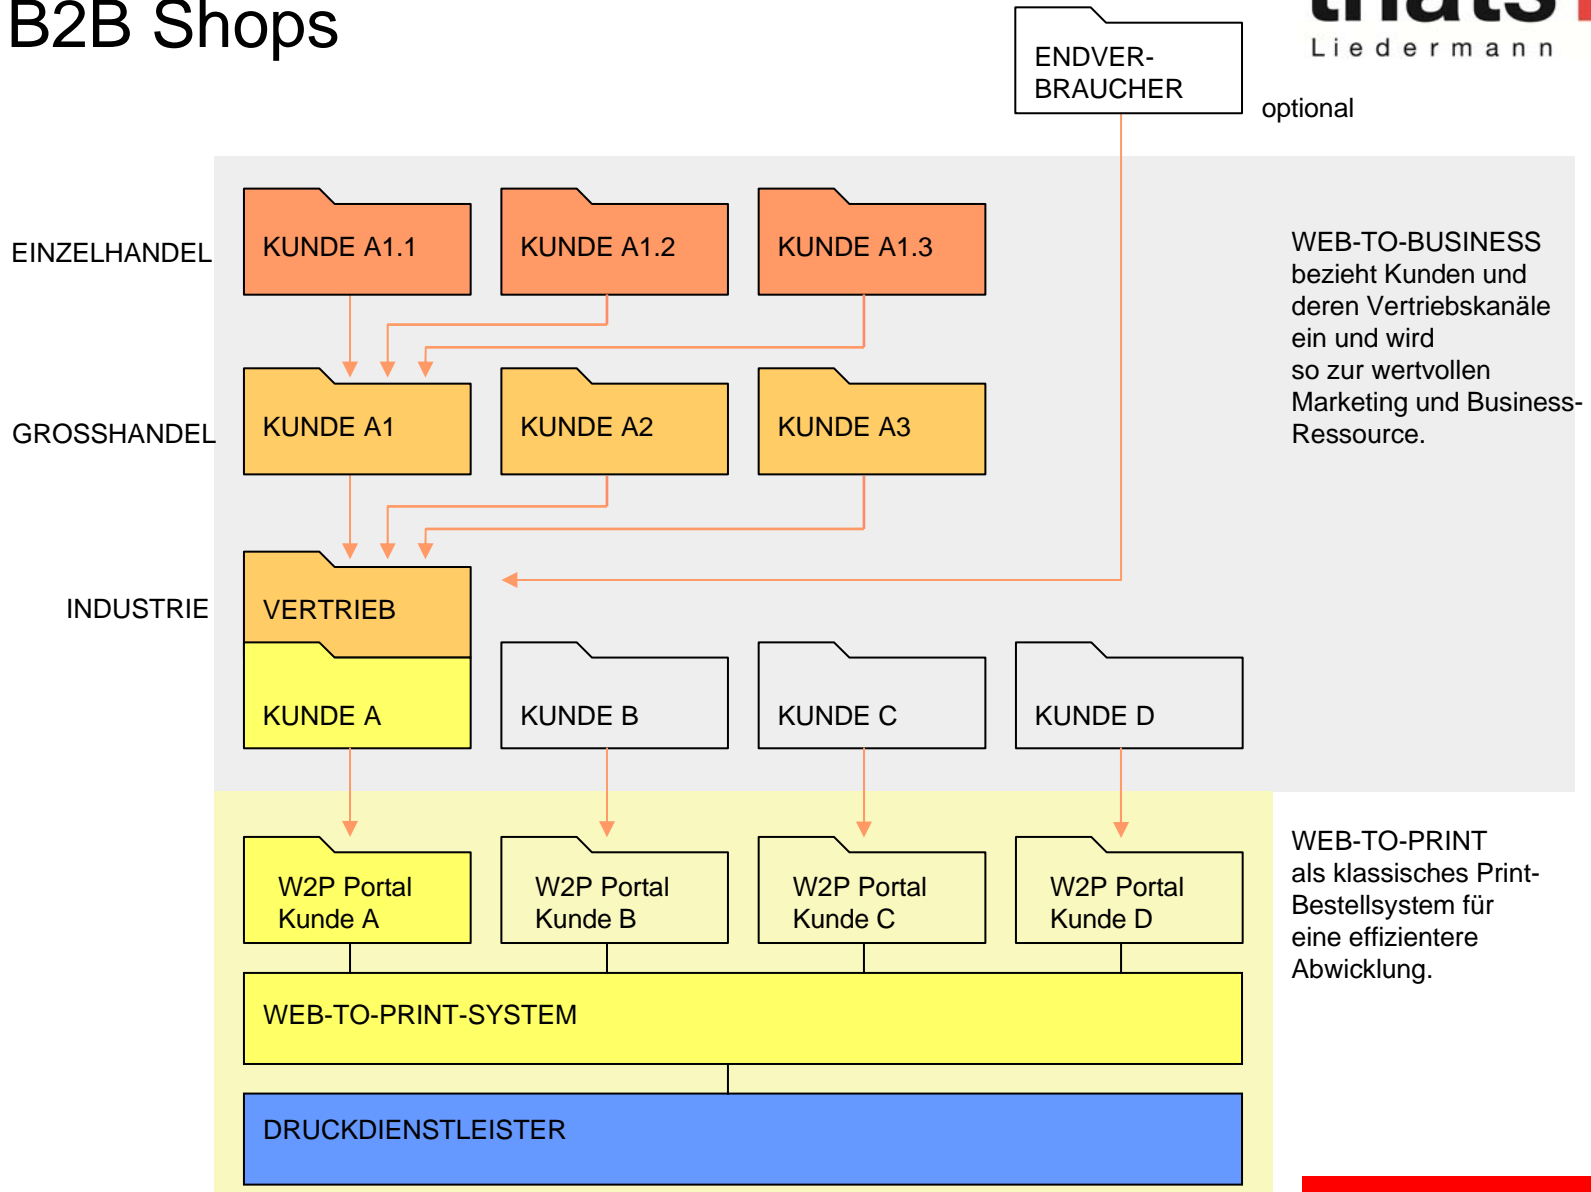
B2B Shops

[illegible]
Liedermann

ENDVERBRAUCHER

optional

EINZELHANDEL

KUNDE A1.1

KUNDE A1.2

KUNDE A1.3

WEB-TO-BUSINESS bezieht Kunden und deren Vertriebskanäle ein und wird so zur wertvollen Marketing und Business-Ressource.

GROSSHANDEL

KUNDE A1

KUNDE A2

KUNDE A3

INDUSTRIE

VERTRIEB

KUNDE A

KUNDE B

KUNDE C

KUNDE D

W2P Portal Kunde A

W2P Portal Kunde B

W2P Portal Kunde C

W2P Portal Kunde D

WEB-TO-PRINT als klassisches Print-Bestellsystem für eine effizientere Abwicklung.

WEB-TO-PRINT-SYSTEM

DRUCKDIENSTLEISTER